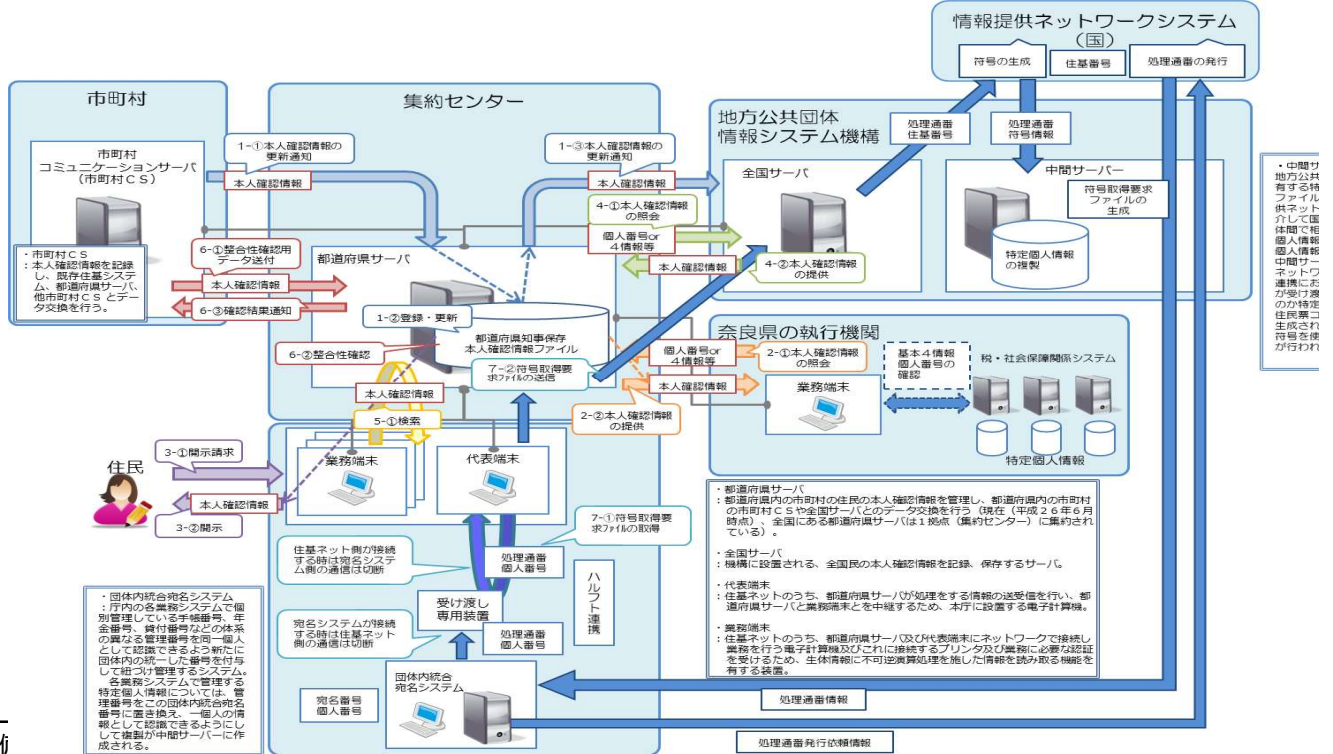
情報提供ネットワークシステム
（国）
符号の生成
住基番号
処理通番の発行

市町村
集約センター
地方公共団体
情報システム機構

市町村
コミュニケーションサーバ
（市町村ＣＳ）

1-①本人確認情報の更新通知
本人確認情報
1-③本人確認情報の更新通知
本人確認情報

処理通番
住基番号
処理通番
符号情報

全国サーバ
中間サーバー
符号取得要求ファイルの生成
特定個人情報の複製

4-①本人確認情報の照会
個人番号or
4情報等
本人確認情報
4-②本人確認情報の提供

・市町村ＣＳ
：本人確認情報を記録し、既存住基システム、都道府県サーバ、他市町村ＣＳとデータ交換を行う。

6-①整合性確認用データ送付
本人確認情報
6-③確認結果通知

都道府県サーバ
1-②登録・更新
都道府県知事保存
本人確認情報ファイル
6-②整合性確認
7-②符号取得要求ファイルの送信
本人確認情報

奈良県の執行機関
個人番号or
4情報等
2-①本人確認情報の照会
本人確認情報
基本４情報
個人番号の確認
税・社会保障関係システム
業務端末
2-②本人確認情報の提供
特定個人情報

5-①検索
3-①開示請求
住民
本人確認情報
3-②開示
業務端末
代表端末
7-①符号取得要求ファイルの取得

・都道府県サーバ
：都道府県内の市町村の住民の本人確認情報を管理し、都道府県内の市町村の市町村ＣＳや全国サーバとのデータ交換を行う（現在（平成２６年６月時点）、全国にある都道府県サーバは１拠点（集約センター）に集約されている）。

・全国サーバ
：機構に設置される、全国民の本人確認情報を記録、保存するサーバ。

・代表端末
：住基ネットのうち、都道府県サーバが処理をする情報の送受信を行い、都道府県サーバと業務端末とを中継するため、本庁に設置する電子計算機。

・業務端末
：住基ネットのうち、都道府県サーバ及び代表端末にネットワークで接続し業務を行う電子計算機及びこれに接続するプリンタ及び業務に必要な認証を受けるため、生体情報に不可逆演算処理を施した情報を読み取る機能を有する装置。

住基ネット側が接続する時は宛名システム側の通信は切断
処理通番
個人番号
ハルフト連携
受け渡し
専用装置
宛名システムが接続する時は住基ネット側の通信は切断
処理通番
個人番号

・団体内統合宛名システム
：庁内の各業務システムで個別管理している手帳番号、年金番号、貸付番号などの体系の異なる管理番号を同一個人として認識できるよう新たに団体内の統一した番号を付与して紐づけ管理するシステム。
　各業務システムで管理する特定個人情報については、管理番号をこの団体内統合宛名番号に置き換え、一個人の情報として認識できるようにして複製が中間サーバーに作成される。

団体内統合
宛名システム
宛名番号
個人番号
処理通番情報
処理通番発行依頼情報

・中間サ
地方公共
有する特
ファイル
供ネット
介して国
体間で相
個人情報
個人情報
中間サー
ネットワ
連携にお
が受け渡
のか特定
住民票コ
生成され
符号を使
が行われ